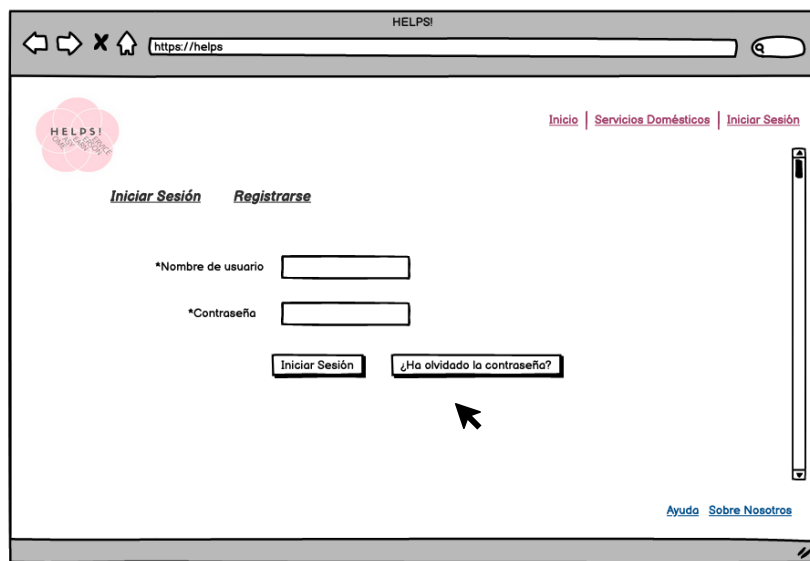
HELPS!

https://helps

HELPS!

Inicio | Servicios Domésticos | Iniciar Sesión

Iniciar Sesión Registrarse

*Nombre de usuario

*Contraseña

Iniciar Sesión ¿Ha olvidado la contraseña?

Ayuda Sobre Nosotros